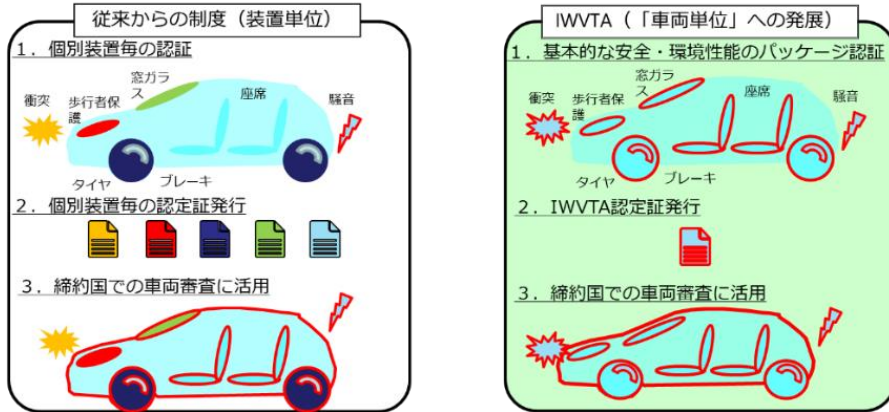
従来からの制度（装置単位）

１．個別装置毎の認証

窓ガラス

衝突

歩行者保護

座席

騒音

タイヤ

ブレーキ

２．個別装置毎の認定証発行

３．締約国での車両審査に活用

IWVTA（「車両単位」への発展）

１．基本的な安全・環境性能のパッケージ認証

窓ガラス

衝突

歩行者保護

座席

騒音

タイヤ

ブレーキ

２．IWVTA認定証発行

３．締約国での車両審査に活用